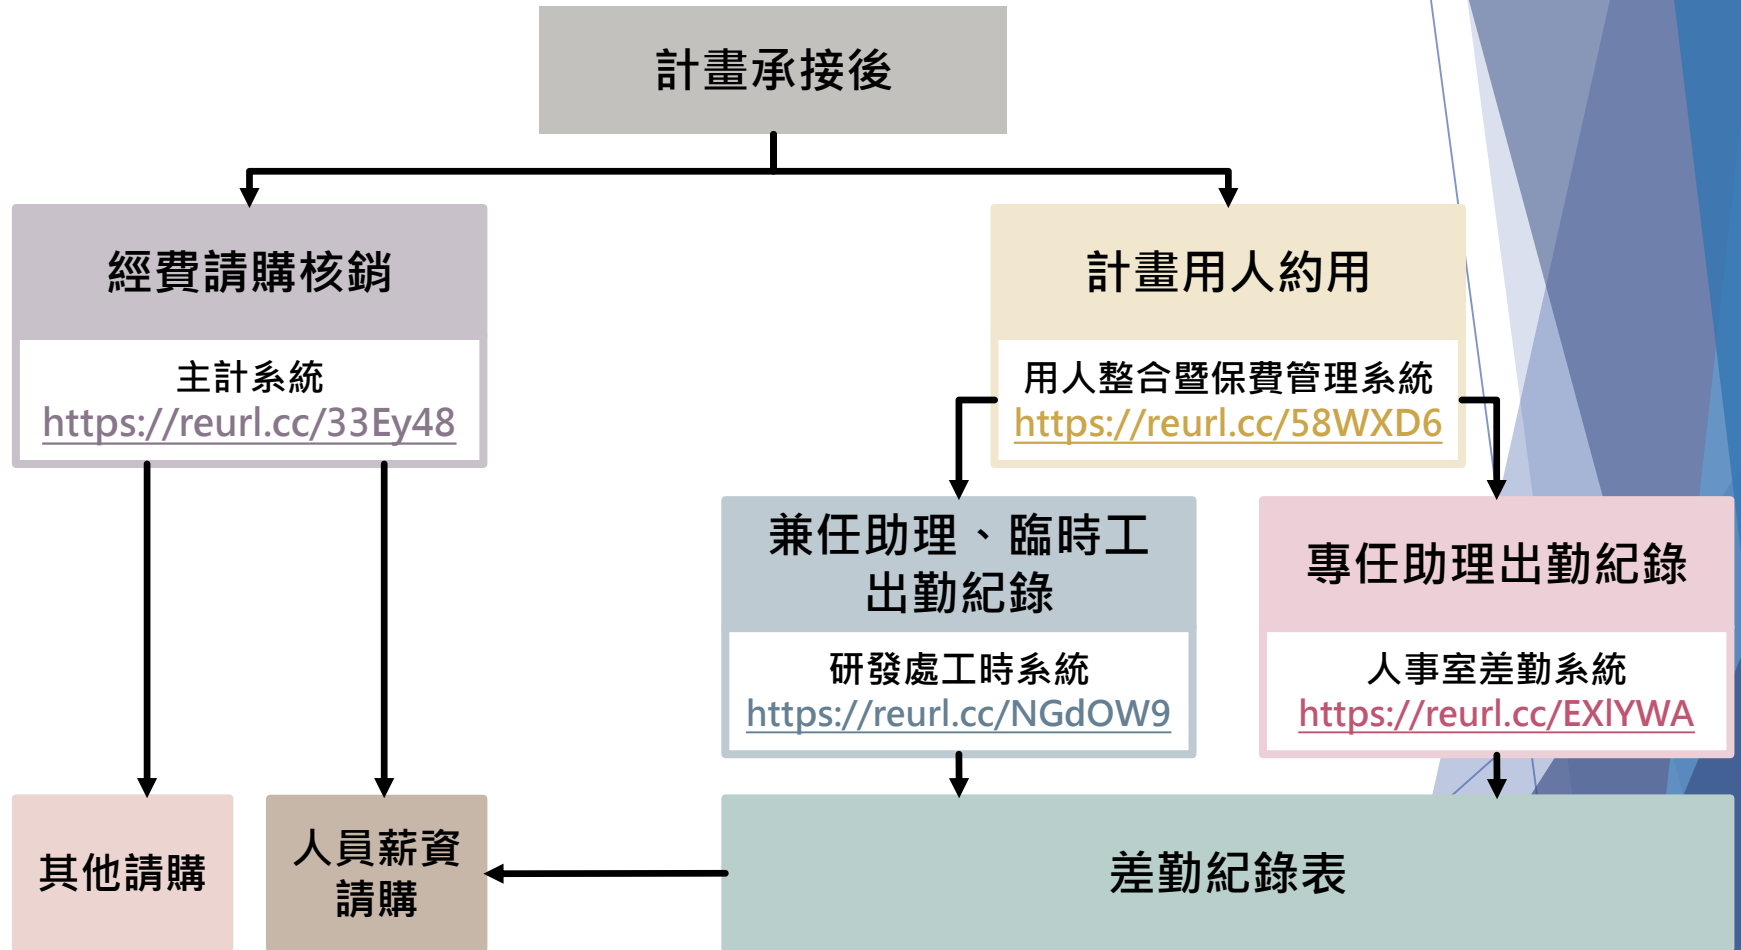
計畫承接後

經費請購核銷

主計系統
https://reurl.cc/33Ey48

計畫用人約用

用人整合暨保費管理系統
https://reurl.cc/58WXD6

兼任助理、臨時工出勤紀錄

研發處工時系統
https://reurl.cc/NGdOW9

專任助理出勤紀錄

人事室差勤系統
https://reurl.cc/EXlYWA

其他請購

人員薪資請購

差勤紀錄表